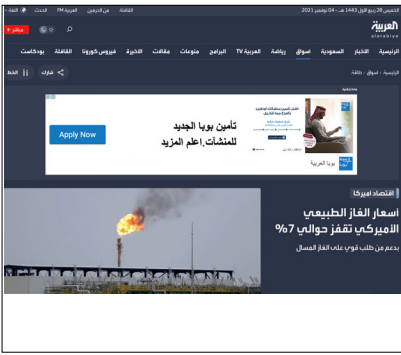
الخميس 29 ربيع الأول 1443 هـ - 04 نوفمبر 2021 الثقافة من الحرمين العربية FM الحدث English

العربية
alarabiya

مباشر

الرئيسية الأخبار السعودية أسواق رياضة العربية TV البرامج منوعات مقالات الأخيرة فيروس كورونا الثقافة بودكاست

الرئيسية / أسواق / طاقة

شارك

الخط

تأمين بوبا الجديد
للمنشآت،اعلم المزيد

Apply Now

بوبا العربية

اقتصاد أمريكا

أسعار الغاز الطبيعي الأميركي تقفز حوالي 7%

بدعم من طلب قوي على الغاز المسال